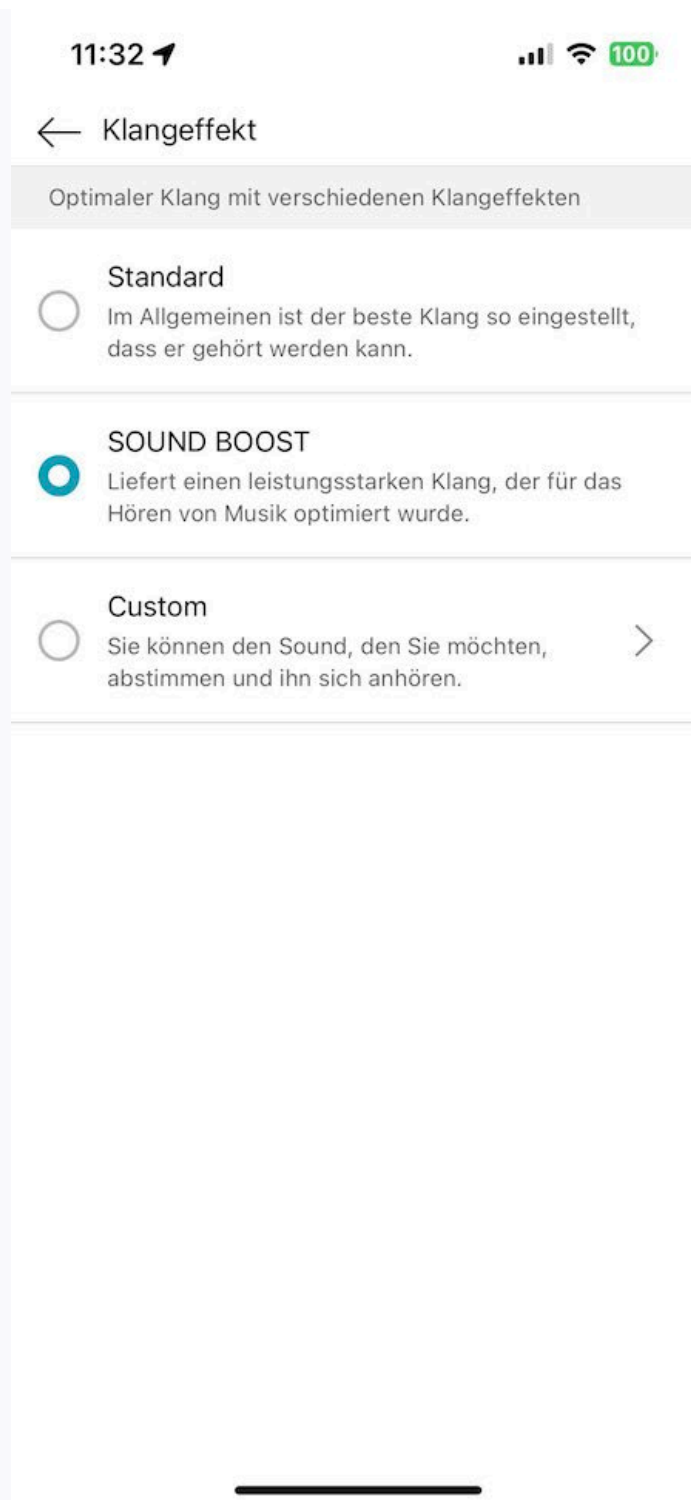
11:32

100

Klangeffekt

Optimaler Klang mit verschiedenen Klangeffekten

Standard
Im Allgemeinen ist der beste Klang so eingestellt, dass er gehört werden kann.

SOUND BOOST
Liefert einen leistungsstarken Klang, der für das Hören von Musik optimiert wurde.

Custom
Sie können den Sound, den Sie möchten, abstimmen und ihn sich anhören.